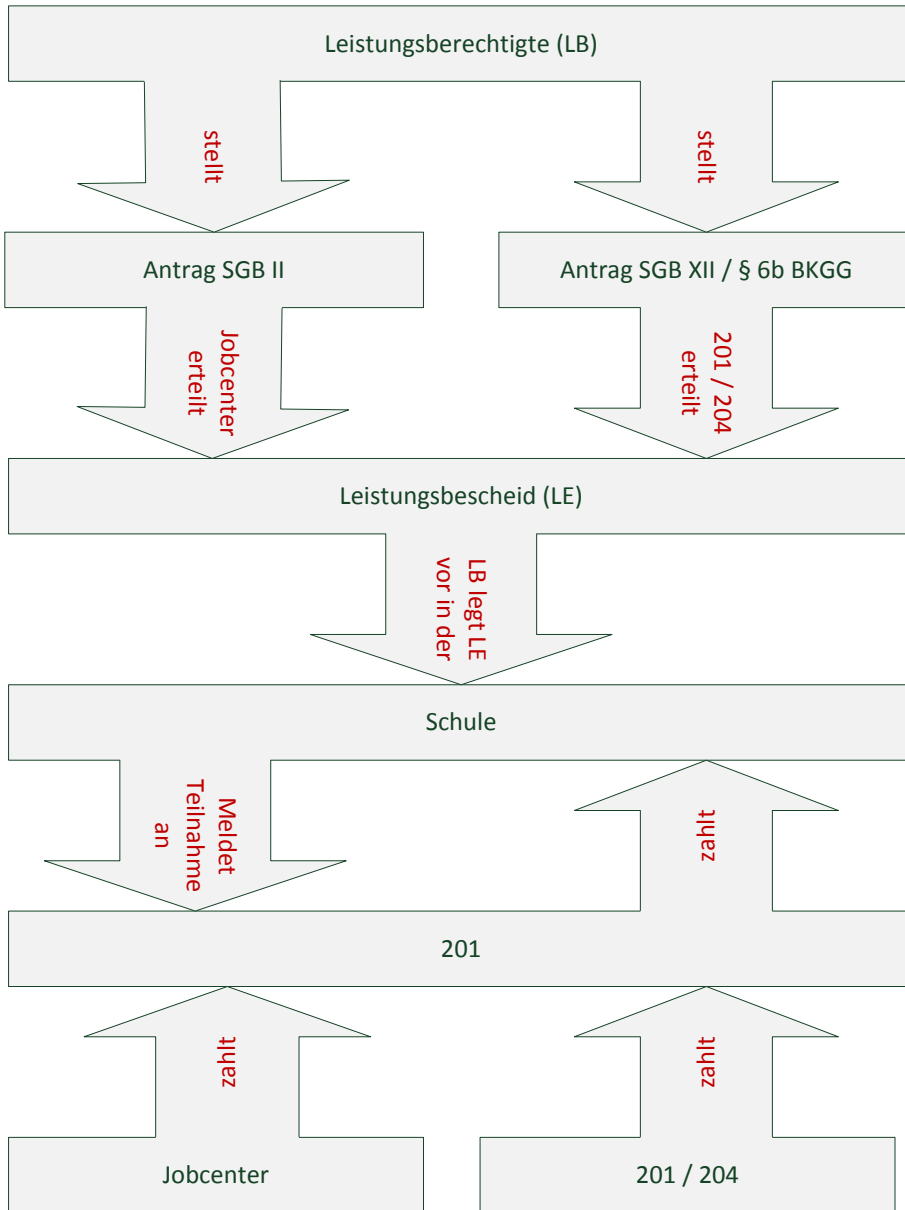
Leistungsberechtigte (LB)

stellt

stellt

Antrag SGB II

Antrag SGB XII / § 6b BKGG

Jobcenter erteilt

201 / 204 erteilt

Leistungsbescheid (LE)

LB legt LE vor in der

Schule

Meldet Teilnahme an

zahlt

201

zahlt

zahlt

Jobcenter

201 / 204